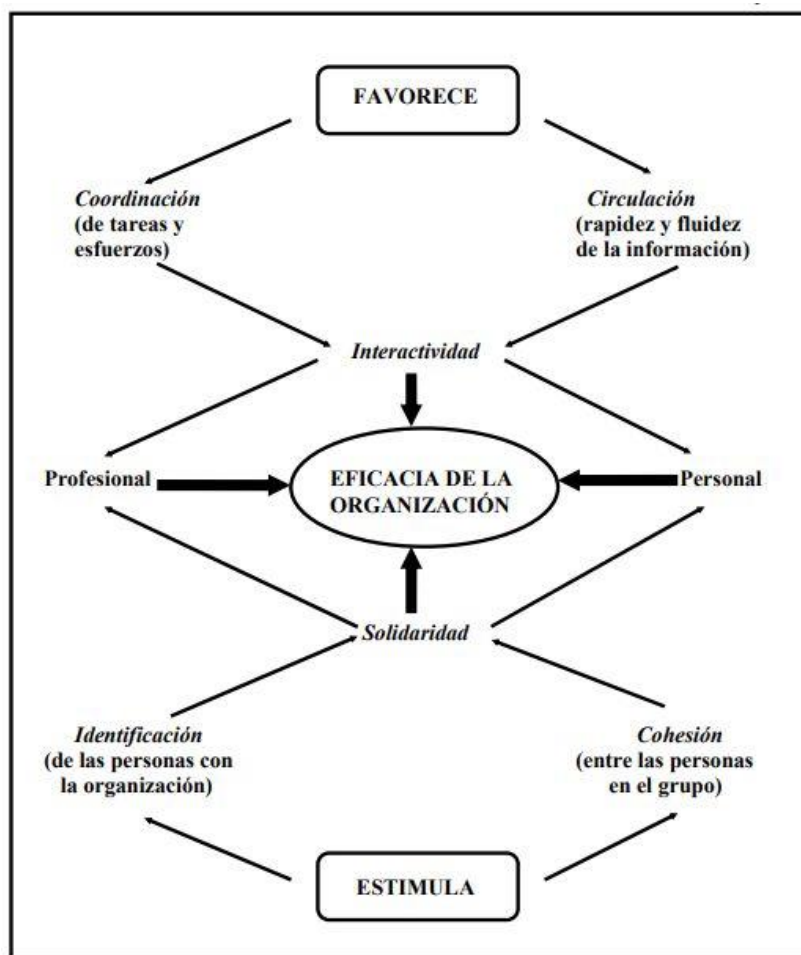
FAVORECE

Coordinación (de tareas y esfuerzos)

Circulación (rapidez y fluidez de la información)

Interactividad

Profesional

EFICACIA DE LA ORGANIZACIÓN

Personal

Solidaridad

Identificación (de las personas con la organización)

Cohesión (entre las personas en el grupo)

ESTIMULA